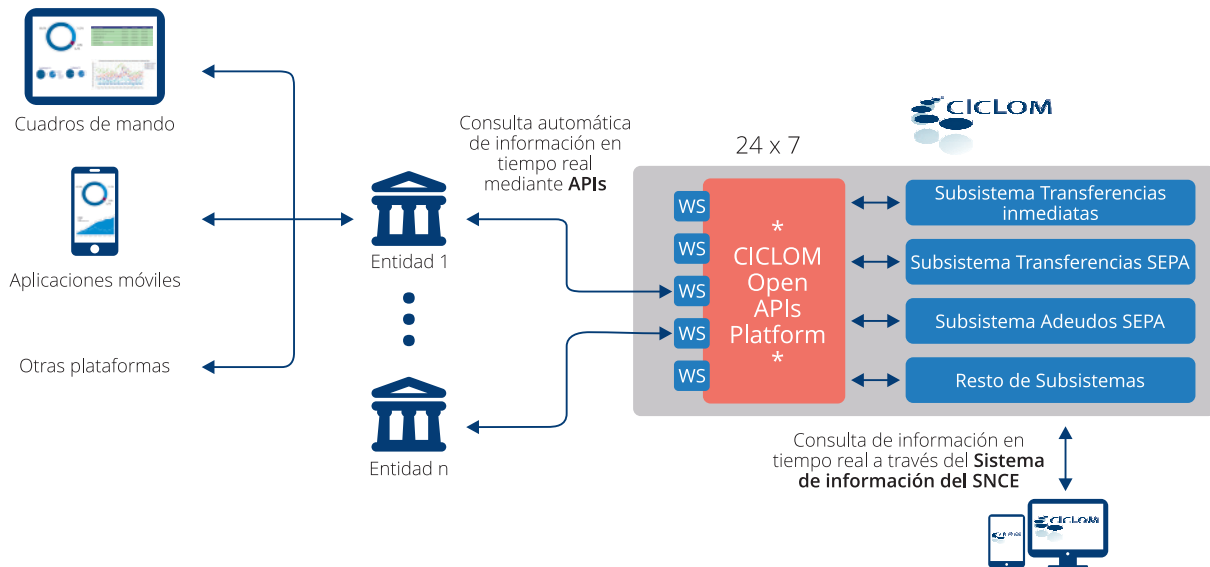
Cuadros de mando

Aplicaciones móviles

Otras plataformas

Entidad 1

Entidad n

Consulta automática de información en tiempo real mediante **APIs**

24 x 7

CICLOM

WS
WS
WS
WS
WS

*
CICLOM Open APIs Platform
*

Subsistema Transferencias inmediatas

Subsistema Transferencias SEPA

Subsistema Adeudos SEPA

Resto de Subsistemas

Consulta de información en tiempo real a través del **Sistema de información del SNCE**

CICLOM